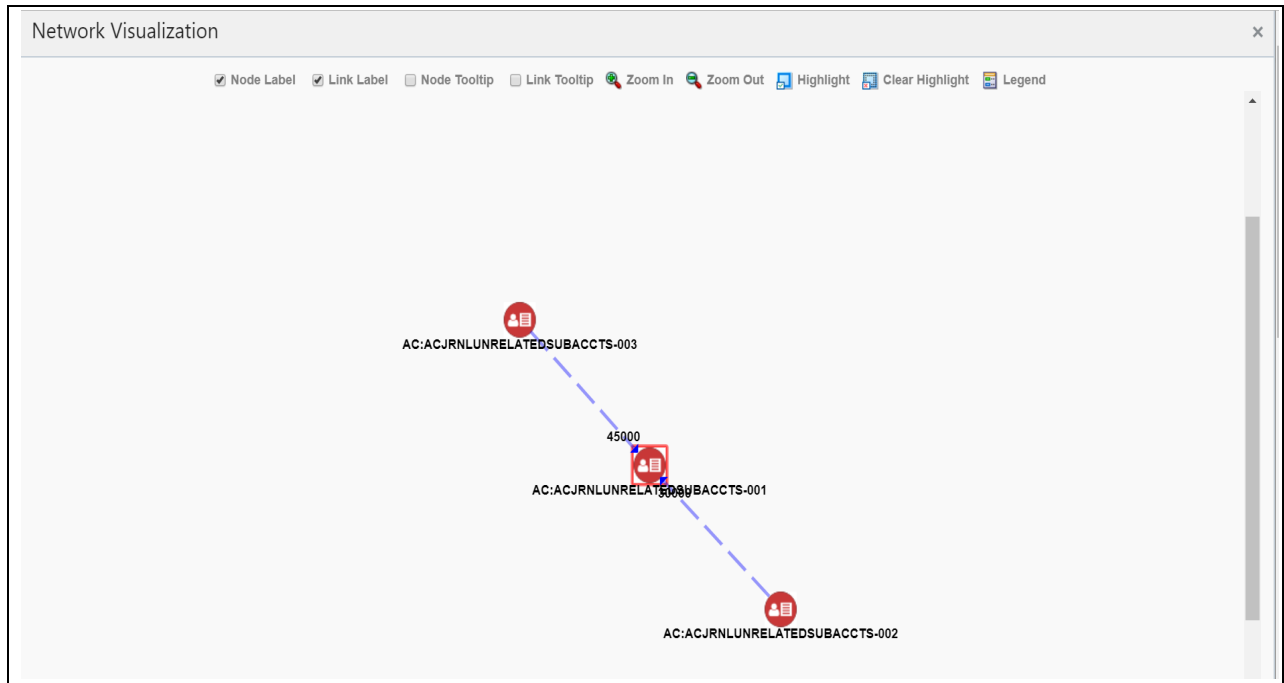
Network Visualization

×

Node Label Link Label Node Tooltip Link Tooltip Zoom In Zoom Out Highlight Clear Highlight Legend

AC:ACJRNLUNRELATEDSUBACCTS-003

45000

AC:ACJRNLUNRELATEDSUBACCTS-001

50000

AC:ACJRNLUNRELATEDSUBACCTS-002